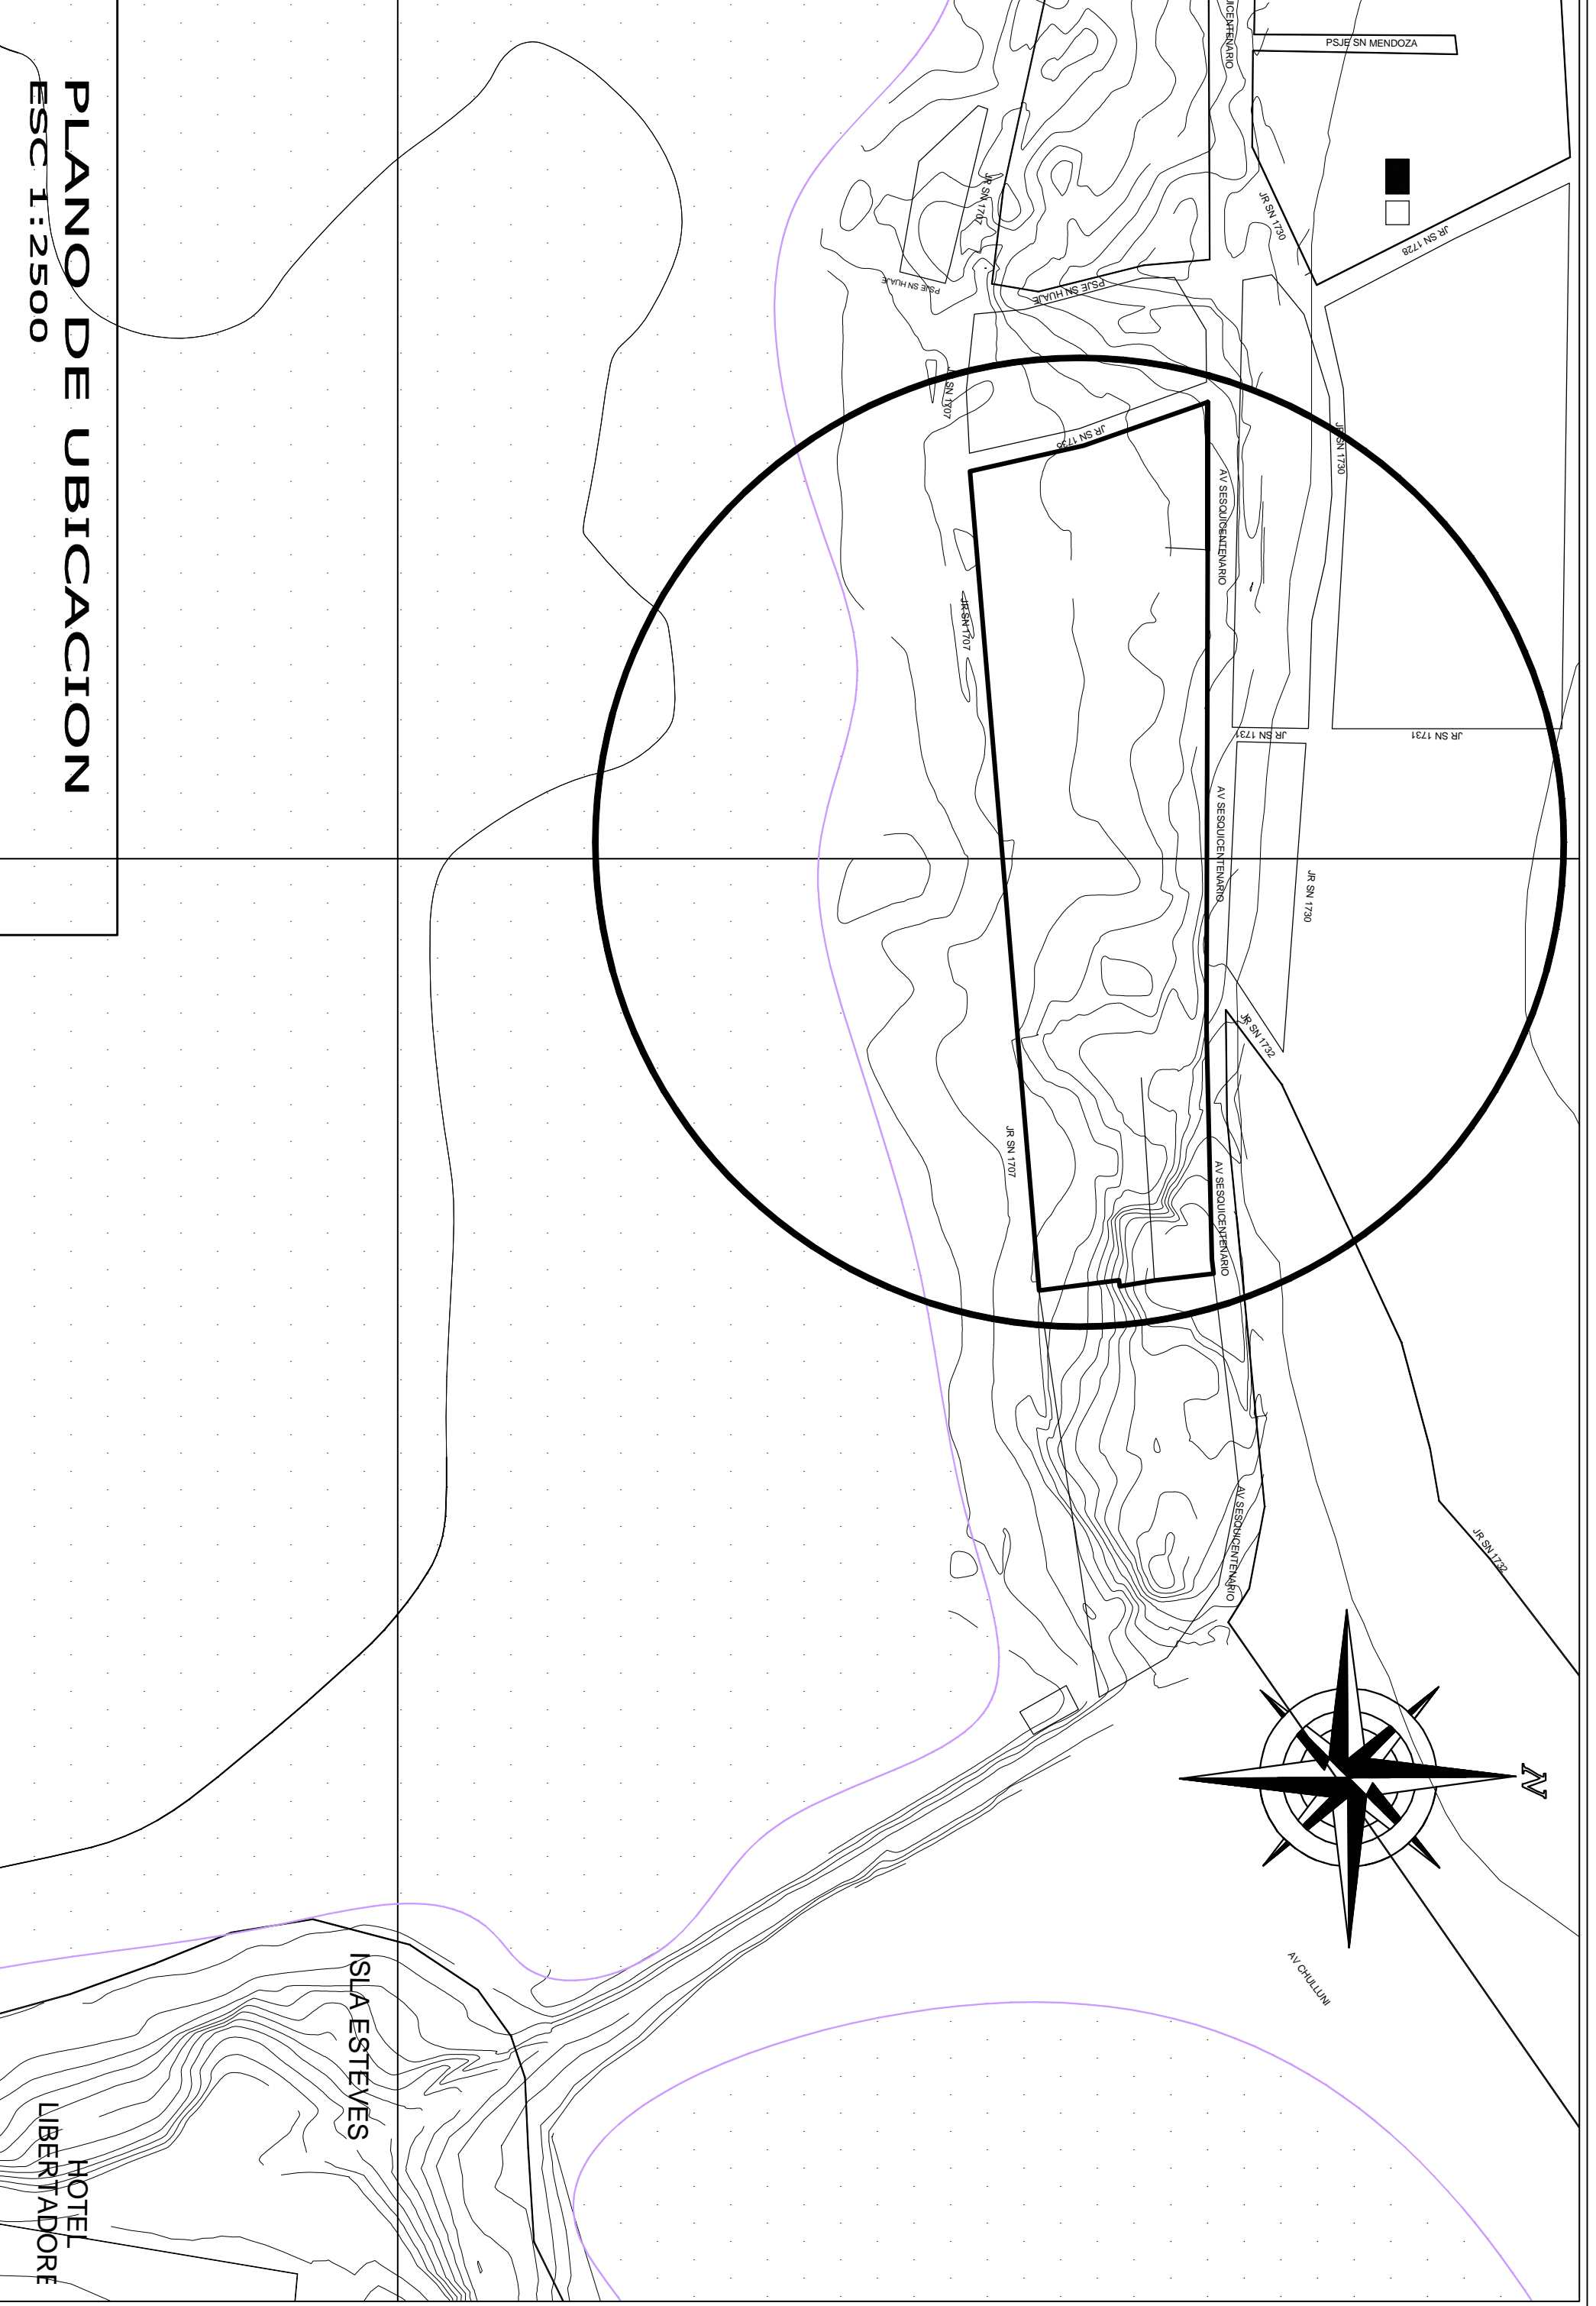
PLANO DE UBICACION
ESC 1:2500

PSJE SN MENDOZA
CENTENARIO
JR SN 1730
JR SN 1728
JR SN 1707
PSJE SN HUAJE
PSJE SN HUAJE
JR SN 1707
JR SN 1726
AV SESQUICENTENARIO
JR SN 1730
JR SN 1707
JR SN 1731
JR SN 1731
AV SESQUICENTENARIO
JR SN 1730
JR SN 1732
JR SN 1707
AV SESQUICENTENARIO
AV SESQUICENTENARIO
JR SN 1732
N
AV CHULLUNI
ISLA ESTEVES
HOTEL
LIBERTADORE